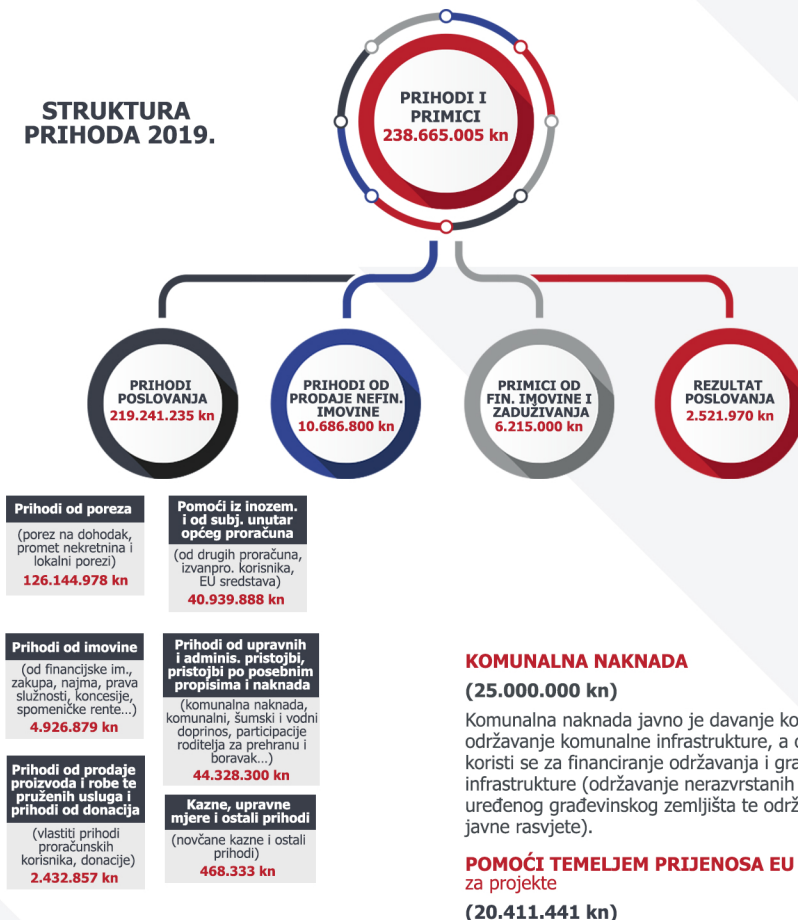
STRUKTURA PRIHODA 2019.

PRIHODI I PRIMICI
238.665.005 kn

PRIHODI POSLOVANJA
219.241.235 kn

PRIHODI OD PRODAJE NEFIN. IMOVINE
10.686.800 kn

PRIMICI OD FIN. IMOVINE I ZADUŽIVANJA
6.215.000 kn

REZULTAT POSLOVANJA
2.521.970 kn

Prihodi od poreza
(porez na dohodak, promet nekretnina i lokalni porezi)
126.144.978 kn

Pomoći iz inozem. i od subj. unutar općeg proračuna
(od drugih proračuna, izvanpro. korisnika, EU sredstava)
40.939.888 kn

Prihodi od imovine
(od financijske im., zakupa, najma, prava služnosti, koncesije, spomeničke rente...)
4.926.879 kn

Prihodi od upravnih i adminis. pristojbi, pristojbi po posebnim propisima i naknada
(komunalna naknada, komunalni, šumski i vodni doprinos, participacije roditelja za prehranu i boravak...)
44.328.300 kn

Prihodi od prodaje proizvoda i robe te pruženih usluga i prihodi od donacija
(vlastiti prihodi proračunskih korisnika, donacije)
2.432.857 kn

Kazne, upravne mjere i ostali prihodi
(novčane kazne i ostali prihodi)
468.333 kn

KOMUNALNA NAKNADA
(25.000.000 kn)
Komunalna naknada javno je davanje ko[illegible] održavanje komunalne infrastrukture, a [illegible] koristi se za financiranje održavanja i gra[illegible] infrastrukture (održavanje nerazvrstanih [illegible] uređenog građevinskog zemljišta te održ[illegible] javne rasvjete).

POMOĆI TEMELJEM PRIJENOSA EU za projekte
(20.411.441 kn)